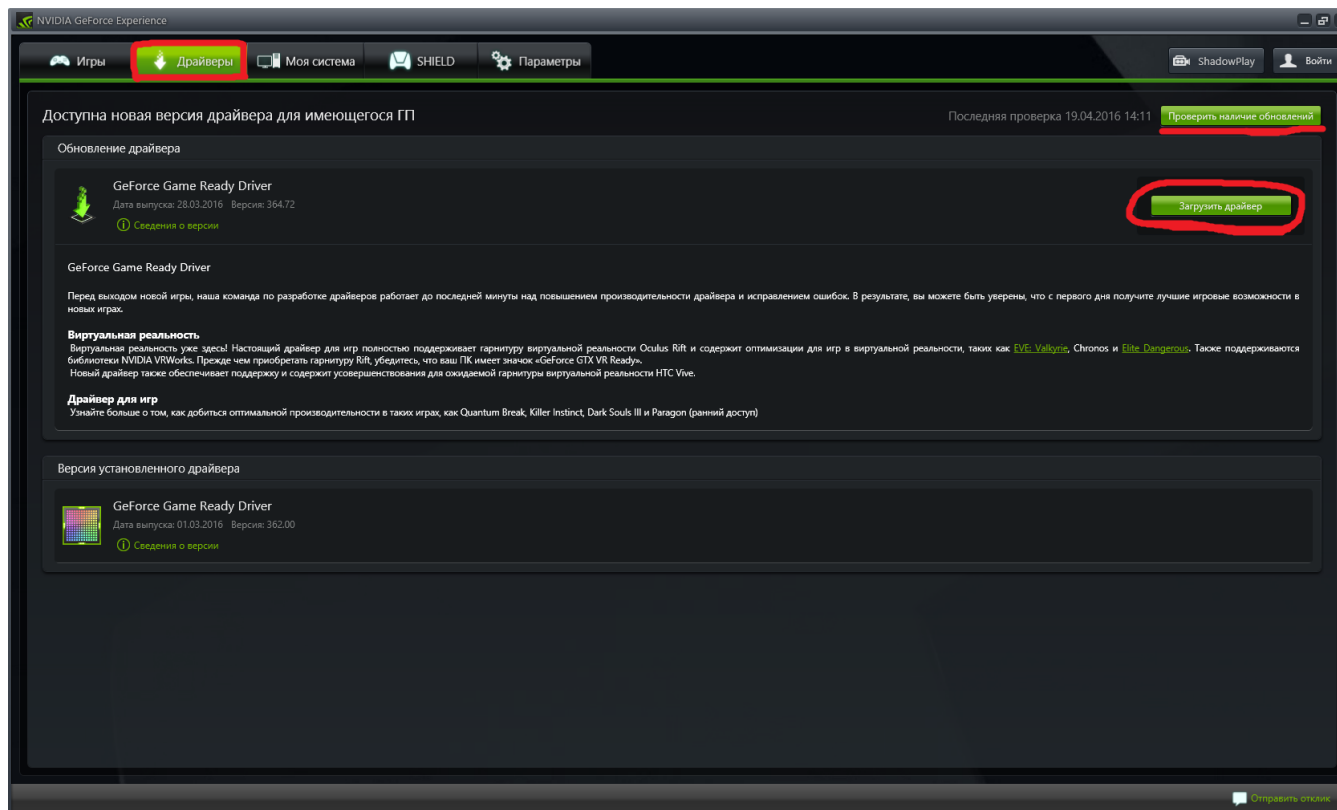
NVIDIA GeForce Experience

Игры
Драйверы
Моя система
SHIELD
Параметры
ShadowPlay
Войти

Доступна новая версия драйвера для имеющегося ГП
Последняя проверка 19.04.2016 14:11
Проверить наличие обновлений

Обновление драйвера

GeForce Game Ready Driver
Дата выпуска: 28.03.2016 Версия: 364.72
Сведения о версии
Загрузить драйвер

GeForce Game Ready Driver

Перед выходом новой игры, наша команда по разработке драйверов работает до последней минуты над повышением производительности драйвера и исправлением ошибок. В результате, вы можете быть уверены, что с первого дня получите лучшие игровые возможности в новых играх.

Виртуальная реальность
Виртуальная реальность уже здесь! Настоящий драйвер для игр полностью поддерживает гарнитуру виртуальной реальности Oculus Rift и содержит оптимизации для игр в виртуальной реальности, таких как EVE: Valkyrie, Chronos и Elite Dangerous. Также поддерживаются библиотеки NVIDIA VRWorks. Прежде чем приобретать гарнитуру Rift, убедитесь, что ваш ПК имеет значок «GeForce GTX VR Ready».
Новый драйвер также обеспечивает поддержку и содержит усовершенствования для ожидаемой гарнитуры виртуальной реальности HTC Vive.

Драйвер для игр
Узнайте больше о том, как добиться оптимальной производительности в таких играх, как Quantum Break, Killer Instinct, Dark Souls III и Paragon (ранний доступ)

Версия установленного драйвера

GeForce Game Ready Driver
Дата выпуска: 01.03.2016 Версия: 362.00
Сведения о версии

Отправить отклик